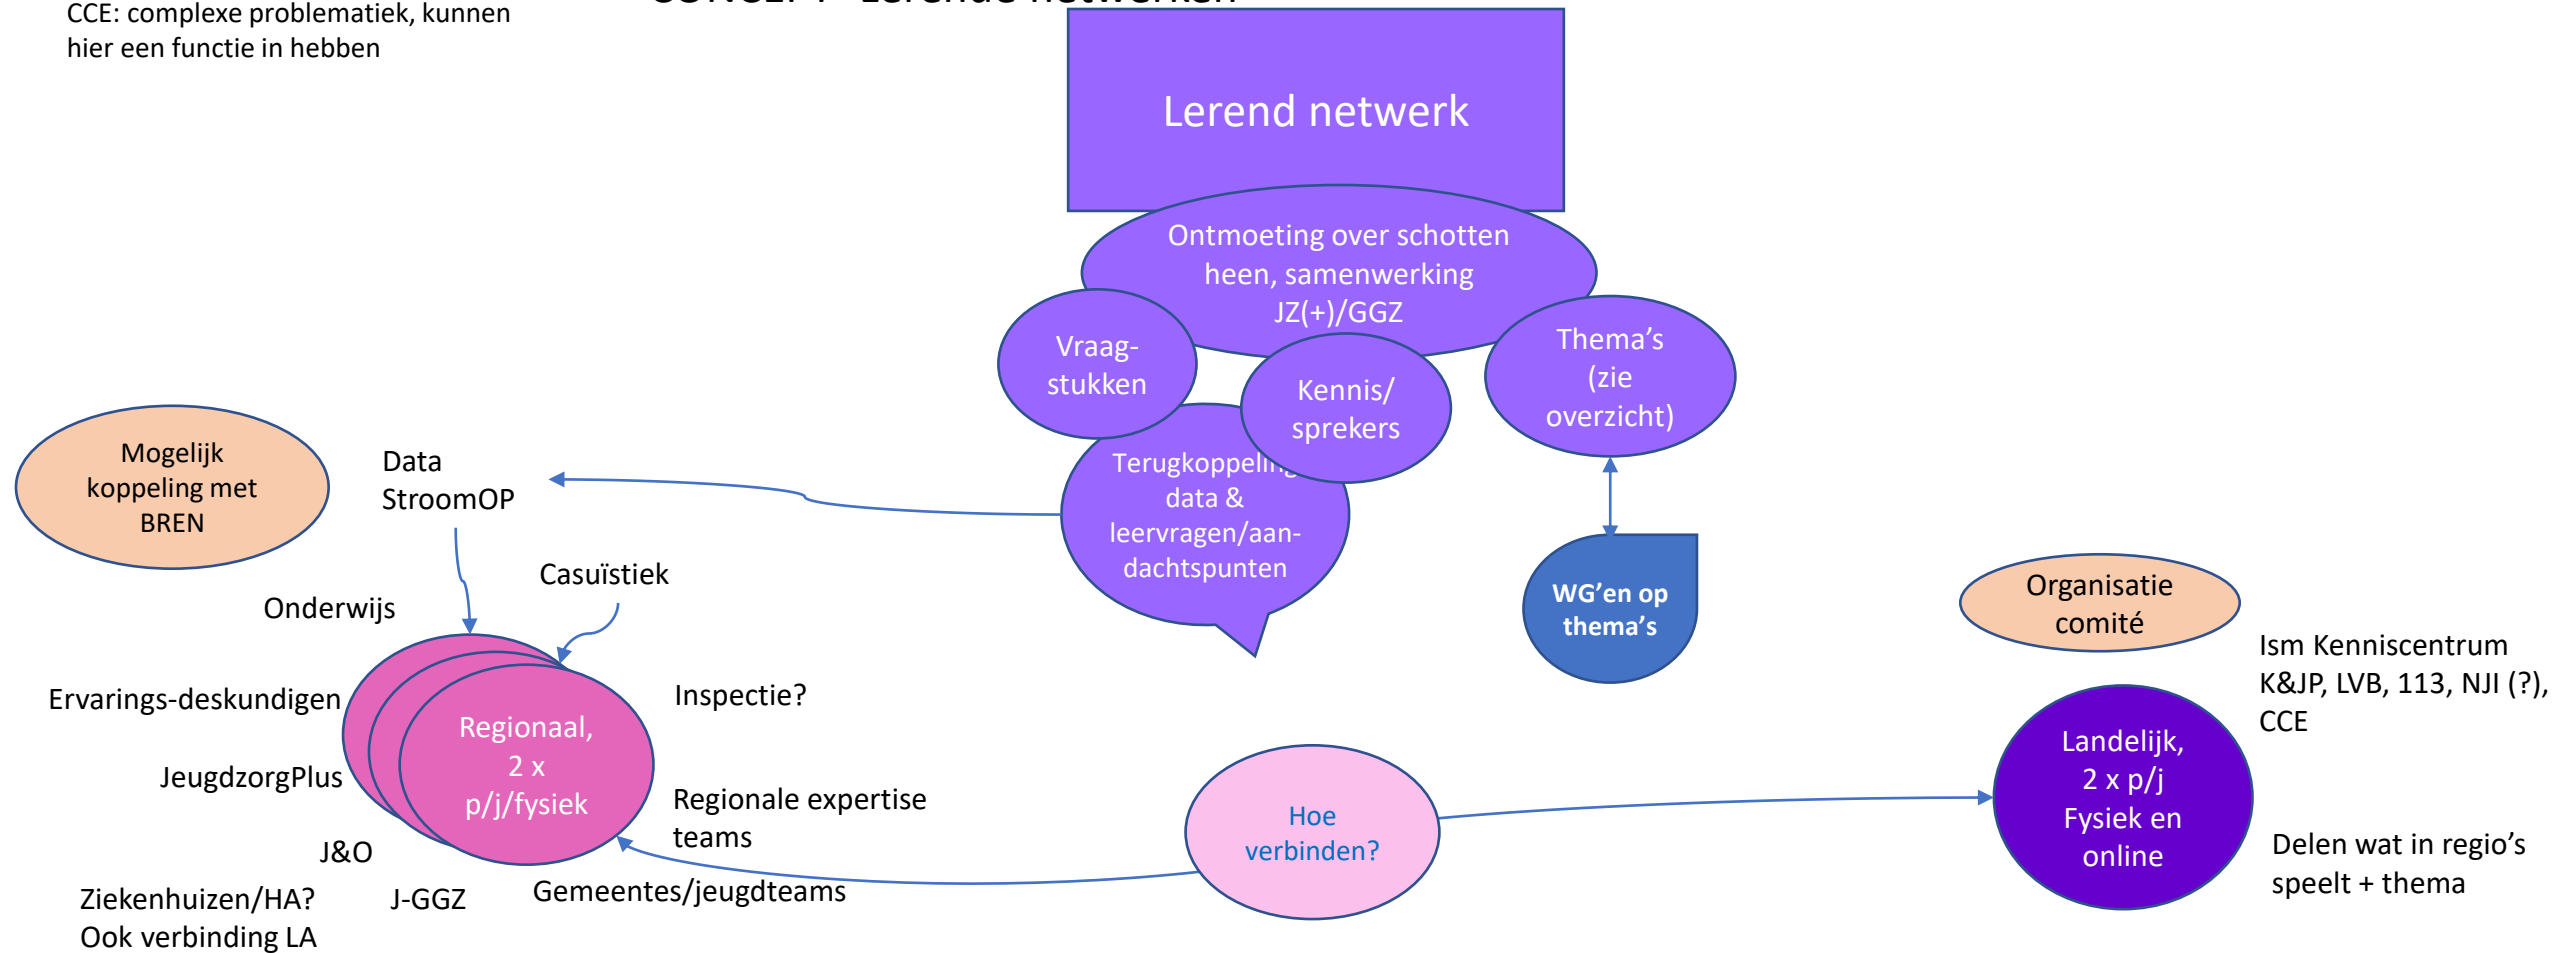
CCE: complexe problematiek, kunnen hier een functie in hebben

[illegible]

Lerend netwerk

Ontmoeting over schotten heen, samenwerking JZ(+)/GGZ

Vraag-stukken

Kennis/ sprekers

Thema's (zie overzicht)

Terugkoppeling data & leervragen/aan-dachtspunten

WG'en op thema's

Mogelijk koppeling met BREN

Data StroomOP

Casuïstiek

Onderwijs

Organisatie comité

Ism Kenniscentrum K&JP, LVB, 113, NJI (?), CCE

Ervarings-deskundigen

Regionaal, 2 x p/j/fysiek

Inspectie?

JeugdzorgPlus

Regionale expertise teams

Hoe verbinden?

Landelijk, 2 x p/j Fysiek en online

Delen wat in regio's speelt + thema

J&O

Ziekenhuizen/HA? Ook verbinding LA

J-GGZ

Gemeentes/jeugdteams